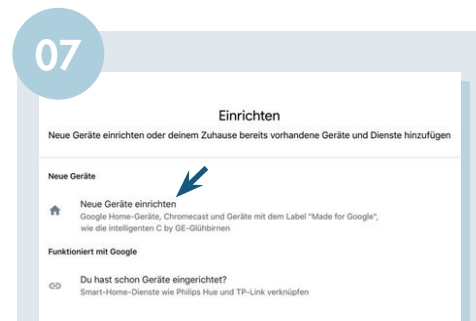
07

Einrichten

Neue Geräte einrichten oder deinem Zuhause bereits vorhandene Geräte und Dienste hinzufügen

Neue Geräte

Neue Geräte einrichten
Google Home-Geräte, Chromecast und Geräte mit dem Label "Made for Google", wie die intelligenten C by GE-Glühbirnen

Funktioniert mit Google

Du hast schon Geräte eingerichtet?
Smart-Home-Dienste wie Philips Hue und TP-Link verknüpfen